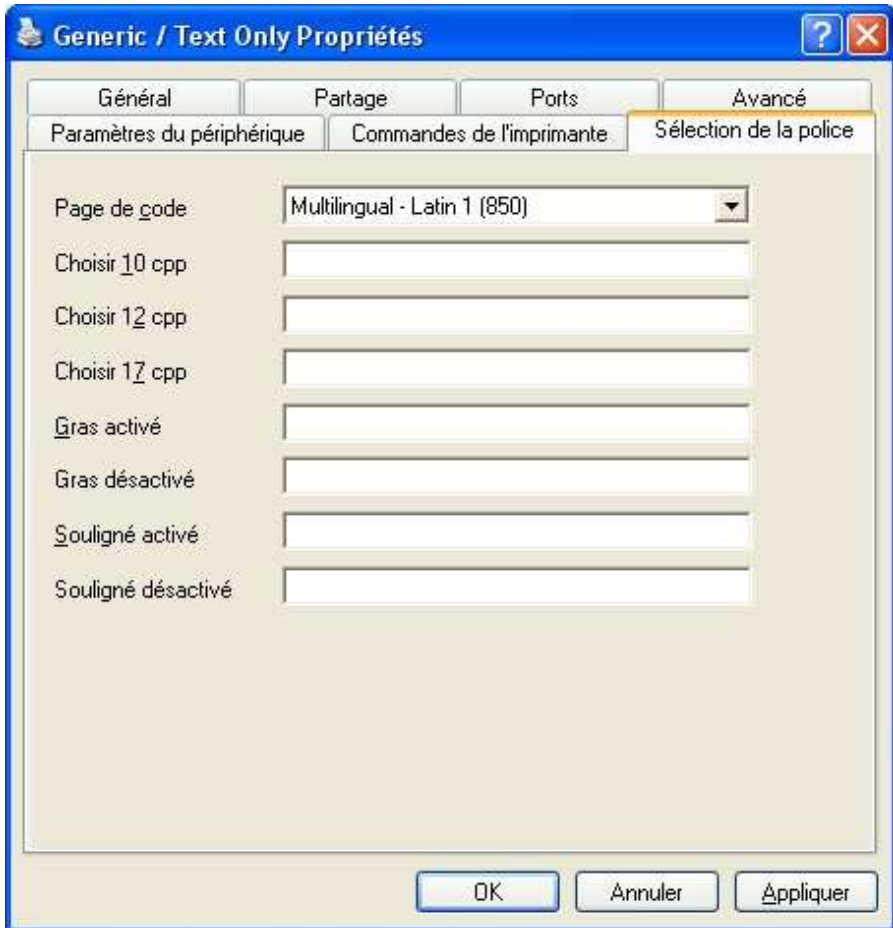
Generic / Text Only Propriétés

?

Général
Partage
Ports
Avancé
Paramètres du périphérique
Commandes de l'imprimante
Sélection de la police

Page de code
Multilingual - Latin 1 (850)

Choisir 10 cpp

Choisir 12 cpp

Choisir 17 cpp

Gras activé

Gras désactivé

Souligné activé

Souligné désactivé

OK
Annuler
Appliquer